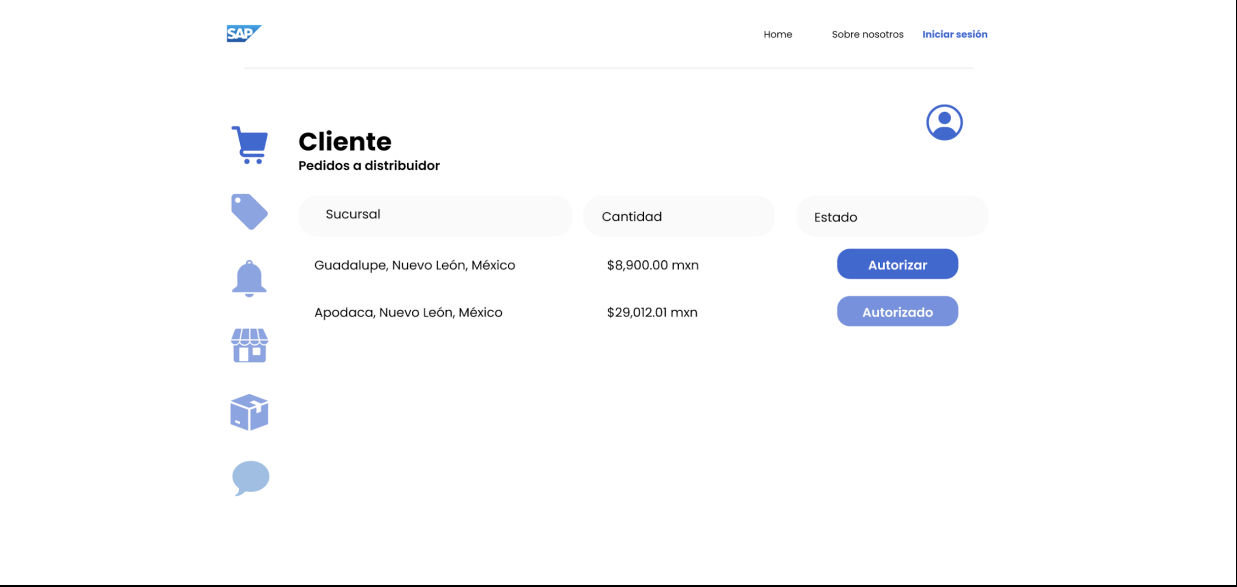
SAP

Home Sobre nosotros Iniciar sesión

Cliente
Pedidos a distribuidor

| Sucursal | Cantidad | Estado |
|---|---|---|
| Guadalupe, Nuevo León, México | $8,900.00 mxn | Autorizar |
| Apodaca, Nuevo León, México | $29,012.01 mxn | Autorizado |